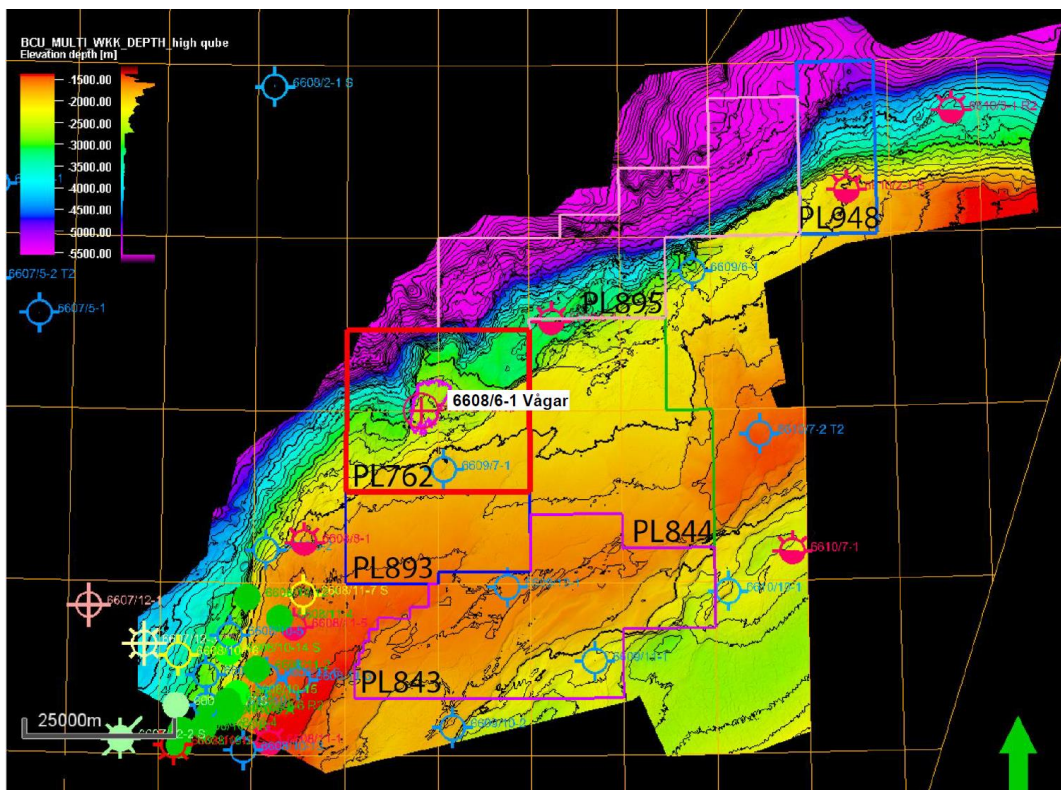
BCU_MULTI_WKK_DEPTH_high qube
Elevation depth [m]
-1500.00
-2000.00
-2500.00
-3000.00
-3500.00
-4000.00
-4500.00
-5000.00
-5500.00

6608/2-1 S
6610/3-1 R2
PL948
6607/5-2 T2
6609/6-1
6607/5-1
PL895
6608/6-1 Vågar
6610/7-2 T2
PL762
6609/7-1
PL844
6608/8-1
6610/7-1
PL893
6607/12-1
PL843
25000m
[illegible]